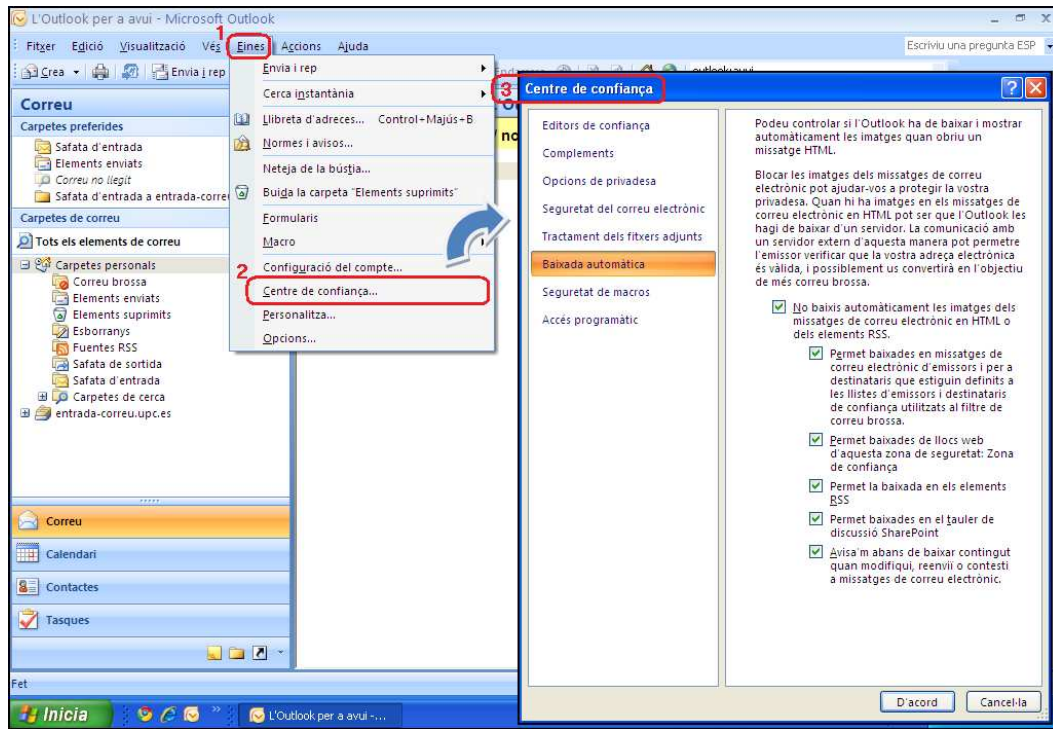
L'Outlook per a avui - Microsoft Outlook

Fitxer Edició Visualització Vés Eines Accions Ajuda

Escriviu una pregunta ESP

Crea Envia i rep

1

Correu

Carpetes preferides

Safata d'entrada
Elements enviats
Correu no llegit
Safata d'entrada a entrada-correu

Carpetes de correu

Tots els elements de correu

Carpetes personals
Correu brossa
Elements enviats
Elements suprimits
Esborranys
Fuentes RSS
Safata de sortida
Safata d'entrada
Carpetes de cerca
entrada-correu.upc.es

Envia i rep
Cerca instantània
Llibreta d'adreces... Control+Majús+B
Normes i avisos...
Neteja de la bústia...
Buida la carpeta "Elements suprimits"
Formularis
Macro
Configuració del compte...
2
Centre de confiança...
Personalitza...
Opcions...

3
Centre de confiança

Editors de confiança
Complements
Opcions de privadesa
Seguretat del correu electrònic
Tractament dels fitxers adjunts
Baixada automàtica
Seguretat de macros
Accés programàtic

Podeu controlar si l'Outlook ha de baixar i mostrar automàticament les imatges quan obriu un missatge HTML.

Blocar les imatges dels missatges de correu electrònic pot ajudar-vos a protegir la vostra privadesa. Quan hi ha imatges en els missatges de correu electrònic en HTML pot ser que l'Outlook les hagi de baixar d'un servidor. La comunicació amb un servidor extern d'aquesta manera pot permetre l'emissor verificar que la vostra adreça electrònica és vàlida, i possiblement us convertirà en l'objectiu de més correu brossa.

No baixis automàticament les imatges dels missatges de correu electrònic en HTML o dels elements RSS.

Permet baixades en missatges de correu electrònic d'emissors i per a destinataris que estiguin definits a les llistes d'emissors i destinataris de confiança utilitzats al filtre de correu brossa.

Permet baixades de llocs web d'aquesta zona de seguretat: Zona de confiança

Permet la baixada en els elements RSS

Permet baixades en el tauler de discussió SharePoint

Avisa'm abans de baixar contingut quan modifiqui, reenviï o contesti a missatges de correu electrònic.

D'acord
Cancel·la

Correu
Calendari
Contactes
Tasques

Fet

Inicia
L'Outlook per a avui -...